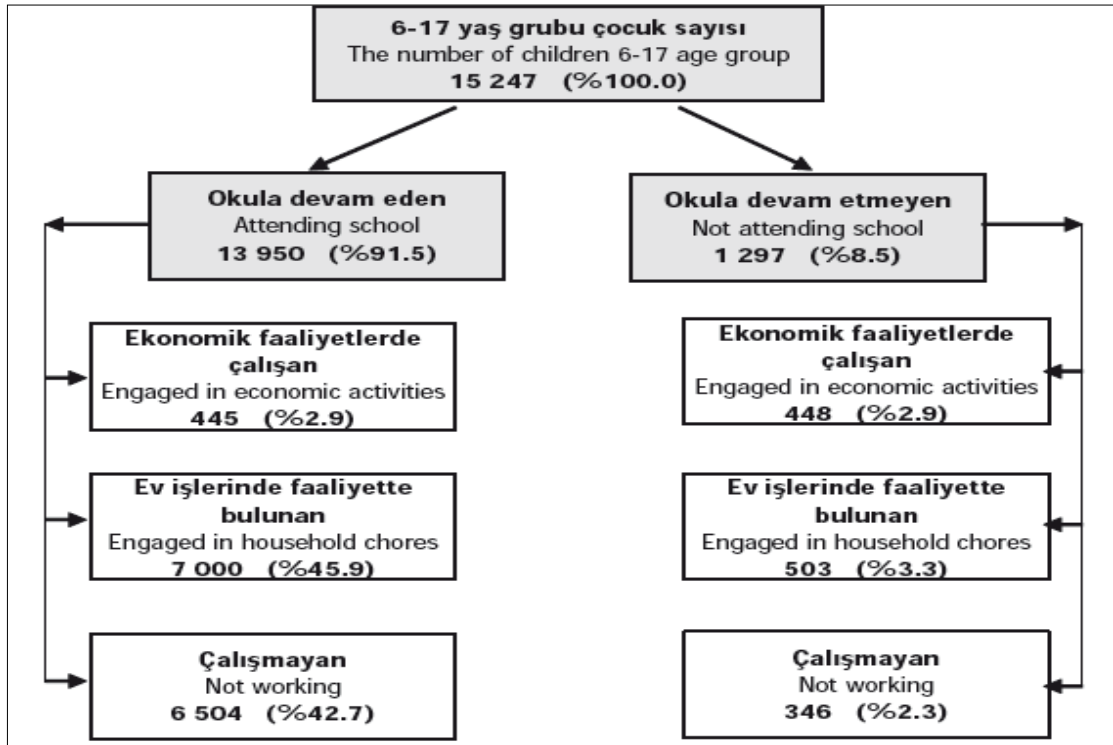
**6-17 yaş grubu çocuk sayısı**
The number of children 6-17 age group
**15 247 (%100.0)**

**Okula devam eden**
Attending school
**13 950 (%91.5)**

**Ekonomik faaliyetlerde çalışan**
Engaged in economic activities
**445 (%2.9)**

**Ev işlerinde faaliyette bulunan**
Engaged in household chores
**7 000 (%45.9)**

**Çalışmayan**
Not working
**6 504 (%42.7)**

**Okula devam etmeyen**
Not attending school
**1 297 (%8.5)**

**Ekonomik faaliyetlerde çalışan**
Engaged in economic activities
**448 (%2.9)**

**Ev işlerinde faaliyette bulunan**
Engaged in household chores
**503 (%3.3)**

**Çalışmayan**
Not working
**346 (%2.3)**